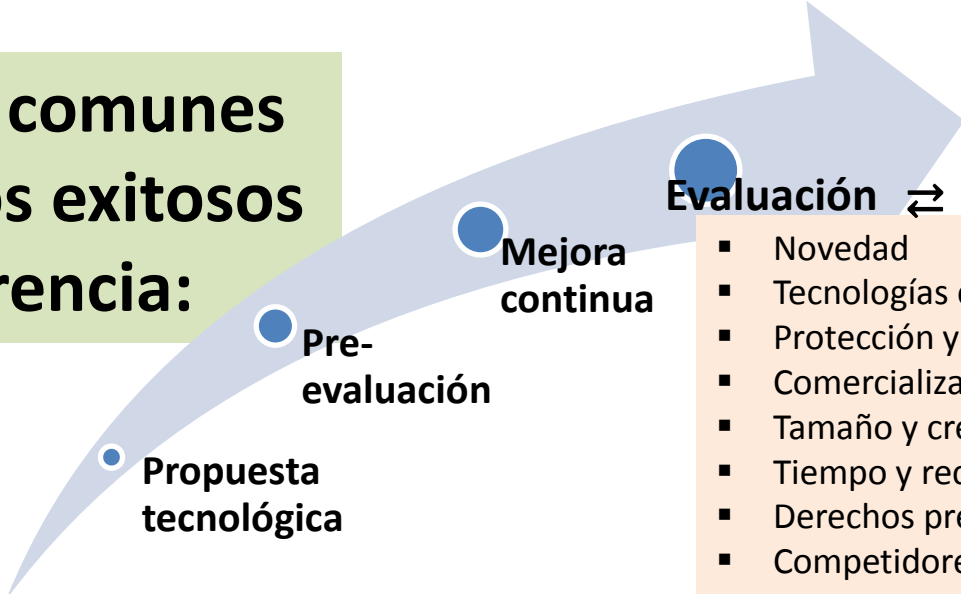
comunes
os exitosos
rencia:

Propuesta tecnológica

Pre-evaluación

Mejora continua

Evaluación ⇄

- Novedad
- Tecnologías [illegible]
- Protección y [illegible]
- Comercializa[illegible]
- Tamaño y cre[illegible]
- Tiempo y rec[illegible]
- Derechos pre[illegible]
- Competidore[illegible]